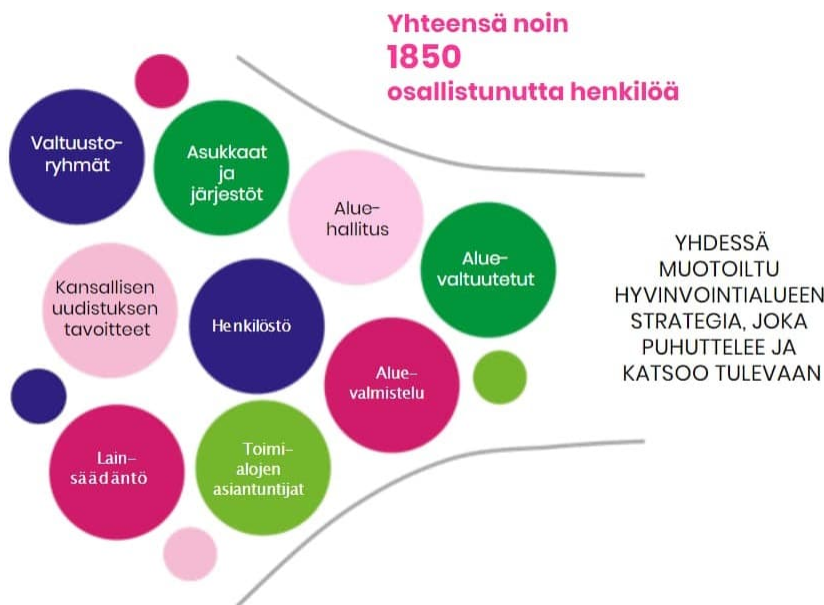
Yhteensä noin
1850
osallistunutta henkilöä

Valtuusto-ryhmät

Asukkaat ja järjestöt

Alue-hallitus

Alue-valtuutetut

Kansallisen uudistuksen tavoitteet

Henkilöstö

Alue-valmistelu

Lain-säädäntö

Toimi-alojen asiantuntijat

YHDESSÄ MUOTOILTU HYVINVOINTIALUEEN STRATEGIA, JOKA PUHUTTELEE JA KATSOO TULEVAAN